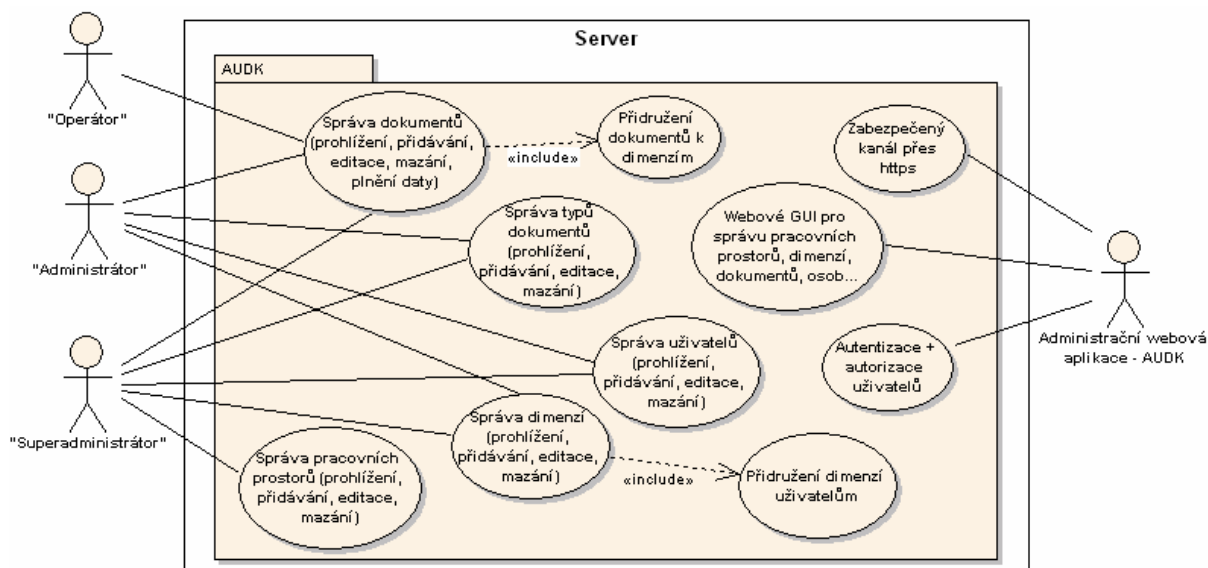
Server

AUDK

"Operátor"

"Administrátor"

"Superadministrátor"

Správa dokumentů (prohlížení, přidávání, editace, mazání, plnění daty)

«include»

Přidružení dokumentů k dimenzím

Zabezpečený kanál přes https

Správa typů dokumentů (prohlížení, přidávání, editace, mazání)

Webové GUI pro správu pracovních prostorů, dimenzí, dokumentů, osob...

Správa uživatelů (prohlížení, přidávání, editace, mazání)

Autentizace + autorizace uživatelů

Správa dimenzí (prohlížení, přidávání, editace, mazání)

«include»

Přidružení dimenzí uživatelům

Správa pracovních prostorů (prohlížení, přidávání, editace, mazání)

Administrační webová aplikace - AUDK